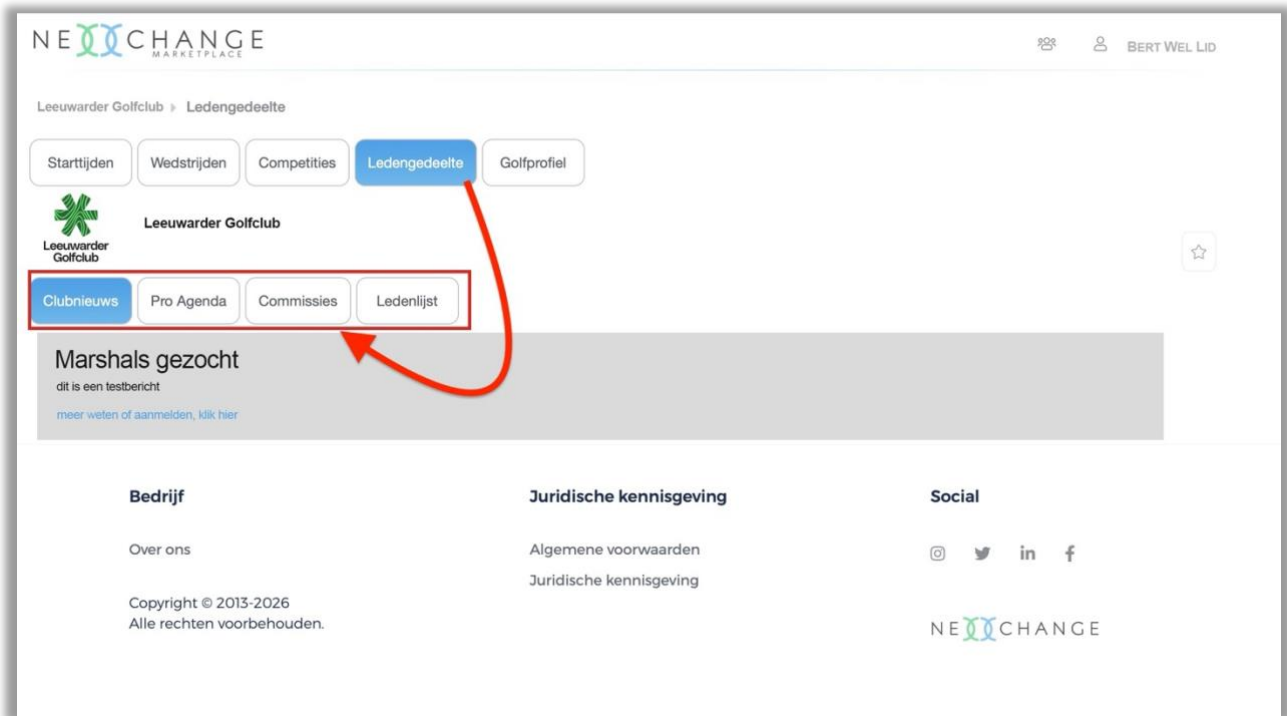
NEXCHANGE MARKETPLACE

BERT WEL LID

Leeuwarder Golfclub ▸ Ledengedeelte

Starttijden | Wedstrijden | Competities | Ledengedeelte | Golfprofiel

Leeuwarder Golfclub

Leeuwarder Golfclub

Clubnieuws | Pro Agenda | Commissies | Ledenlijst

Marshals gezocht
dit is een testbericht
meer weten of aanmelden, klik hier

Bedrijf
Over ons
Copyright © 2013-2026
Alle rechten voorbehouden.

Juridische kennisgeving
Algemene voorwaarden
Juridische kennisgeving

Social

NEXCHANGE